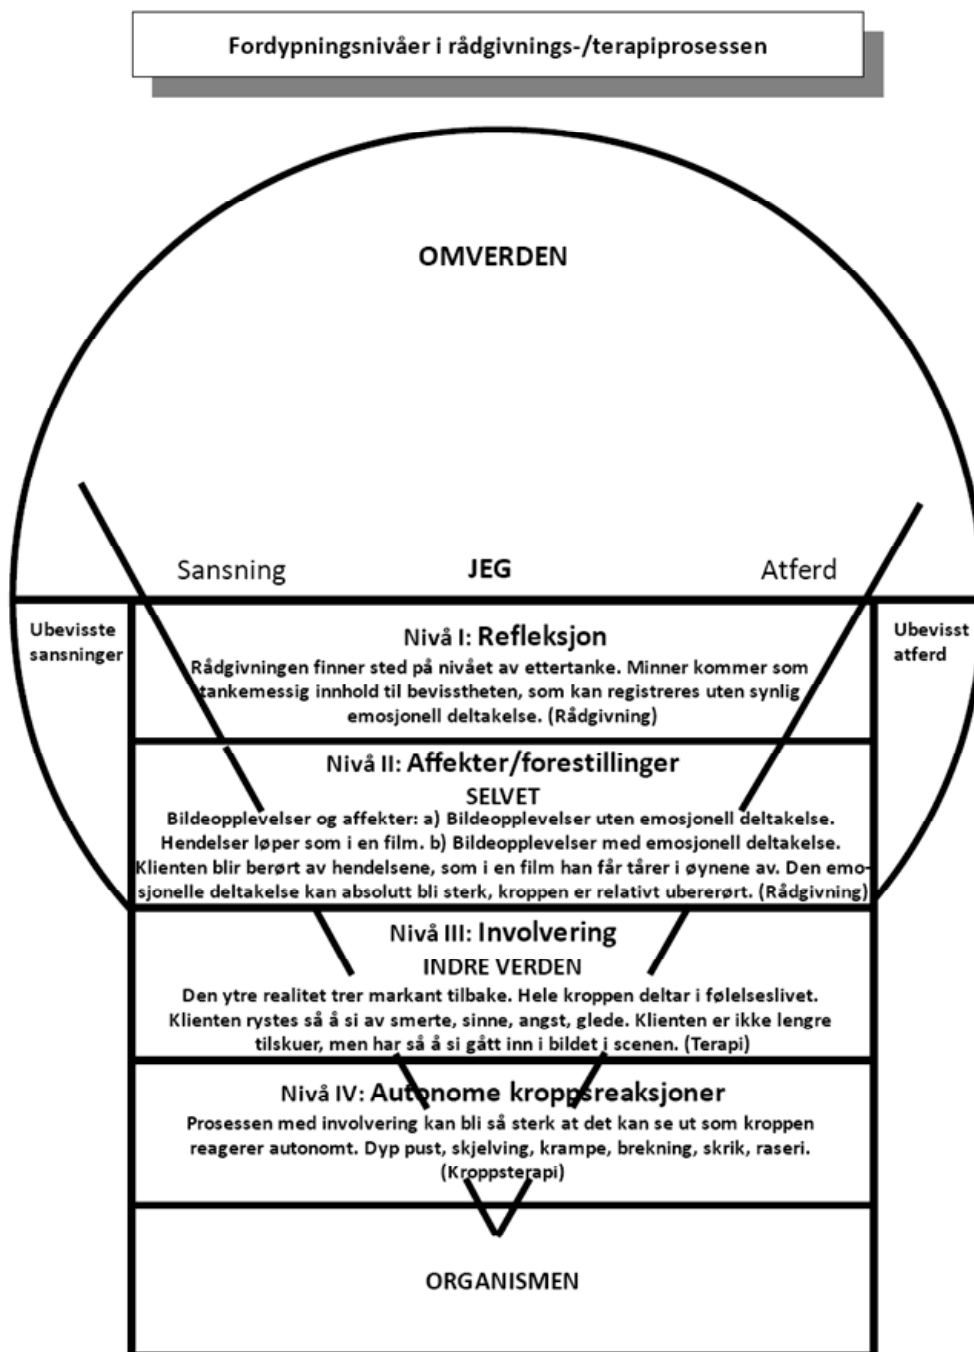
Fordypningsnivåer i rådgivnings-/terapiprosessen

OMVERDEN

Sansning

JEG

Atferd

Ubevisste sansninger

Ubevisst atferd

Nivå I: Refleksjon

Rådgivningen finner sted på nivået av ettertanke. Minner kommer som tankemessig innhold til bevisstheten, som kan registreres uten synlig emosjonell deltakelse. (Rådgivning)

Nivå II: Affekter/forestillinger

SELVET

Bildeopplevelser og affekter: a) Bildeopplevelser uten emosjonell deltakelse. Hendelser løper som i en film. b) Bildeopplevelser med emosjonell deltakelse. Klienten blir berørt av hendelsene, som i en film han får tårer i øynene av. Den emosjonelle deltakelse kan absolutt bli sterk, kroppen er relativt ubererørt. (Rådgivning)

Nivå III: Involvering

INDRE VERDEN

Den ytre realitet trer markant tilbake. Hele kroppen deltar i følelseslivet. Klienten rystes så å si av smerte, sinne, angst, glede. Klienten er ikke lengre tilskuer, men har så å si gått inn i bildet i scenen. (Terapi)

Nivå IV: Autonome kroppsreaksjoner

Prosessen med involvering kan bli så sterk at det kan se ut som kroppen reagerer autonomt. Dyp pust, skjelving, krampe, brekning, skrik, raseri. (Kroppsterapi)

ORGANISMEN